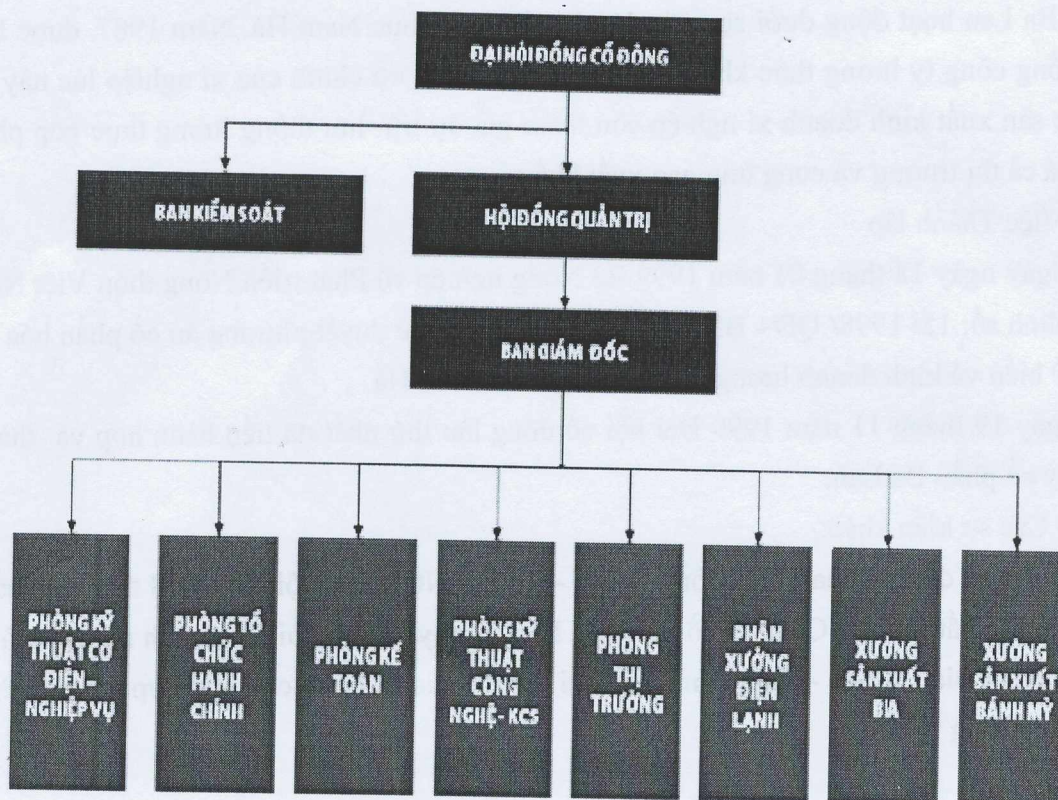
ĐẠI HỘI ĐỒNG CỔ ĐÔNG

BAN KIỂM SOÁT

HỘI ĐỒNG QUẢN TRỊ

BAN GIÁM ĐỐC

PHÒNG KỸ THUẬT CƠ ĐIỆN - NGHIỆP VỤ

PHÒNG TỔ CHỨC HÀNH CHÍNH

PHÒNG KẾ TOÁN

PHÒNG KỸ THUẬT CÔNG NGHỆ - KCS

PHÒNG THỊ TRƯỜNG

PHÂN XƯỞNG ĐIỆN LẠNH

XƯỞNG SẢN XUẤT BIA

XƯỞNG SẢN XUẤT BÁNH MỲ